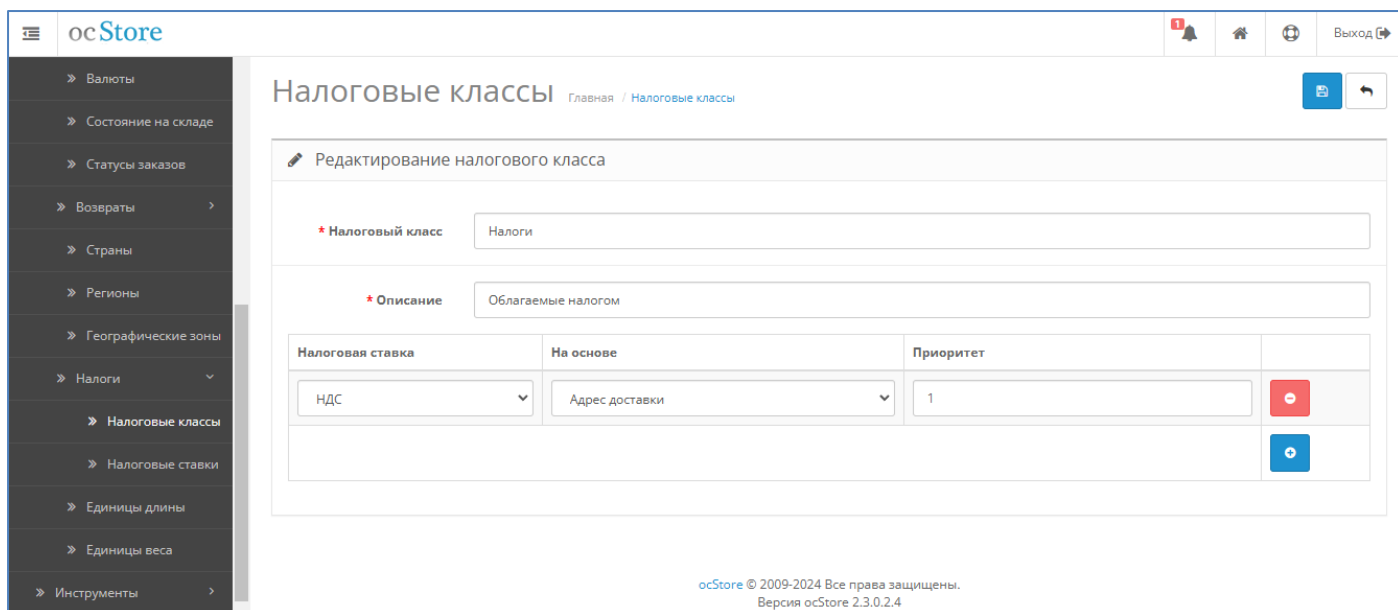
ocStore

1

Выход

» Валюты

» Состояние на складе

» Статусы заказов

» Возвраты

» Страны

» Регионы

» Географические зоны

» Налоги

» Налоговые классы

» Налоговые ставки

» Единицы длины

» Единицы веса

» Инструменты

Налоговые классы Главная / Налоговые классы

Редактирование налогового класса

* Налоговый класс Налоги

* Описание Облагаемые налогом

| Налоговая ставка | На основе | Приоритет | |
|---|---|---|---|
| НДС | Адрес доставки | 1 | |
| | | | |

ocStore © 2009-2024 Все права защищены.
Версия ocStore 2.3.0.2.4